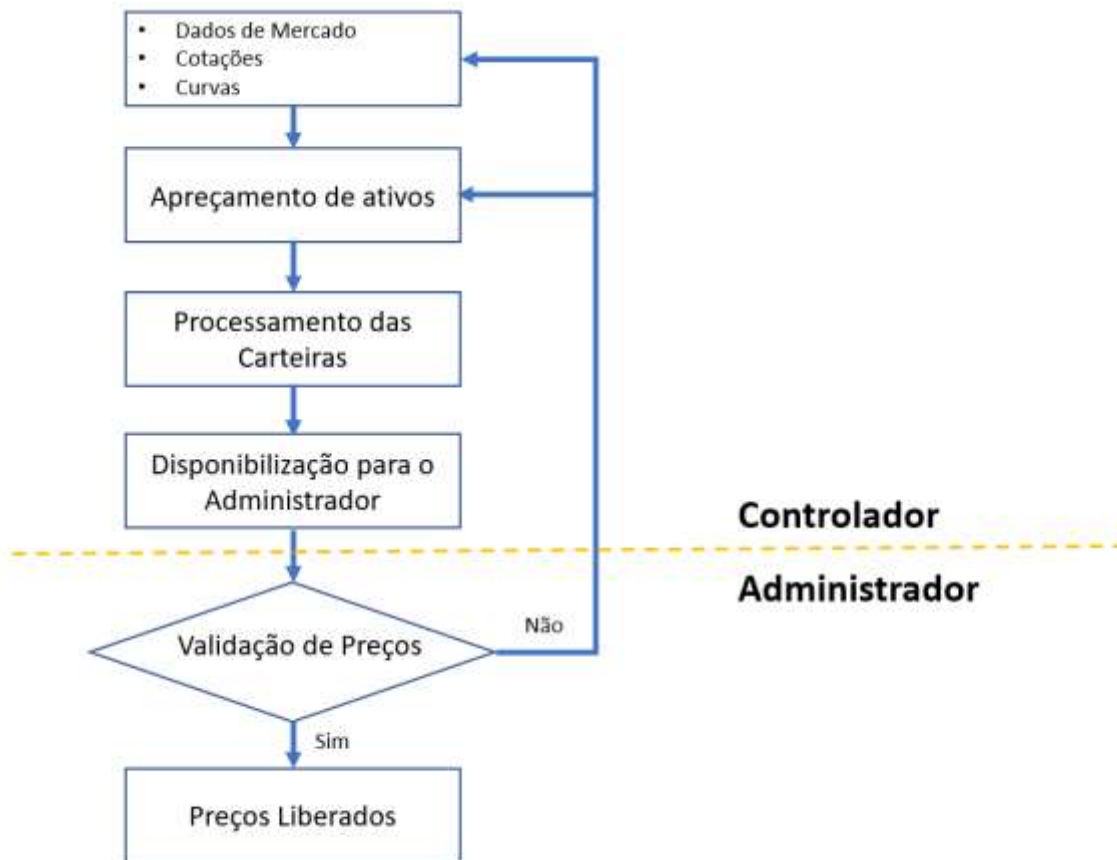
- Dados de Mercado
- Cotações
- Curvas

Apreçamento de ativos

Processamento das Carteiras

Disponibilização para o Administrador

Controlador

Administrador

Validação de Preços

Não

Sim

Preços Liberados